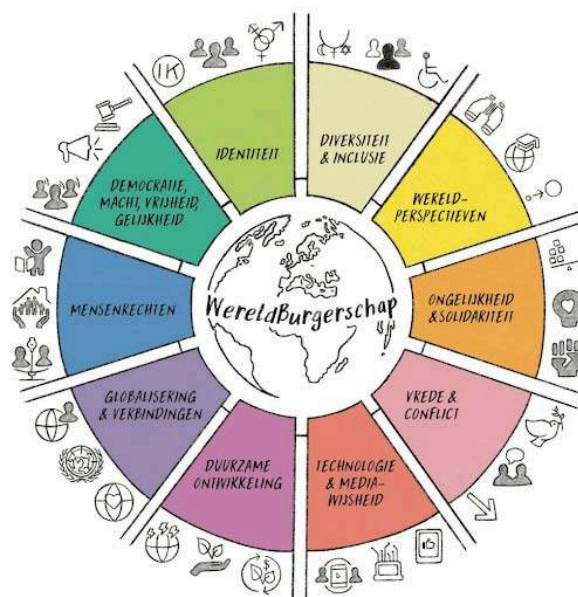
WereldBurgerschap

IDENTITEIT

DIVERSITEIT & INCLUSIE

WERELD-PERSPECTIEVEN

ONGELIJKHEID & SOLIDARITEIT

VREDE & CONFLICT

TECHNOLOGIE & MEDIA-WIJSHEID

DUURZAME ONTWIKKELING

GLOBALISERING & VERBINDINGEN

MENSENRECHTEN

DEMOCRATIE, MACHT, VRIJHEID, GELIJKHEID

IK